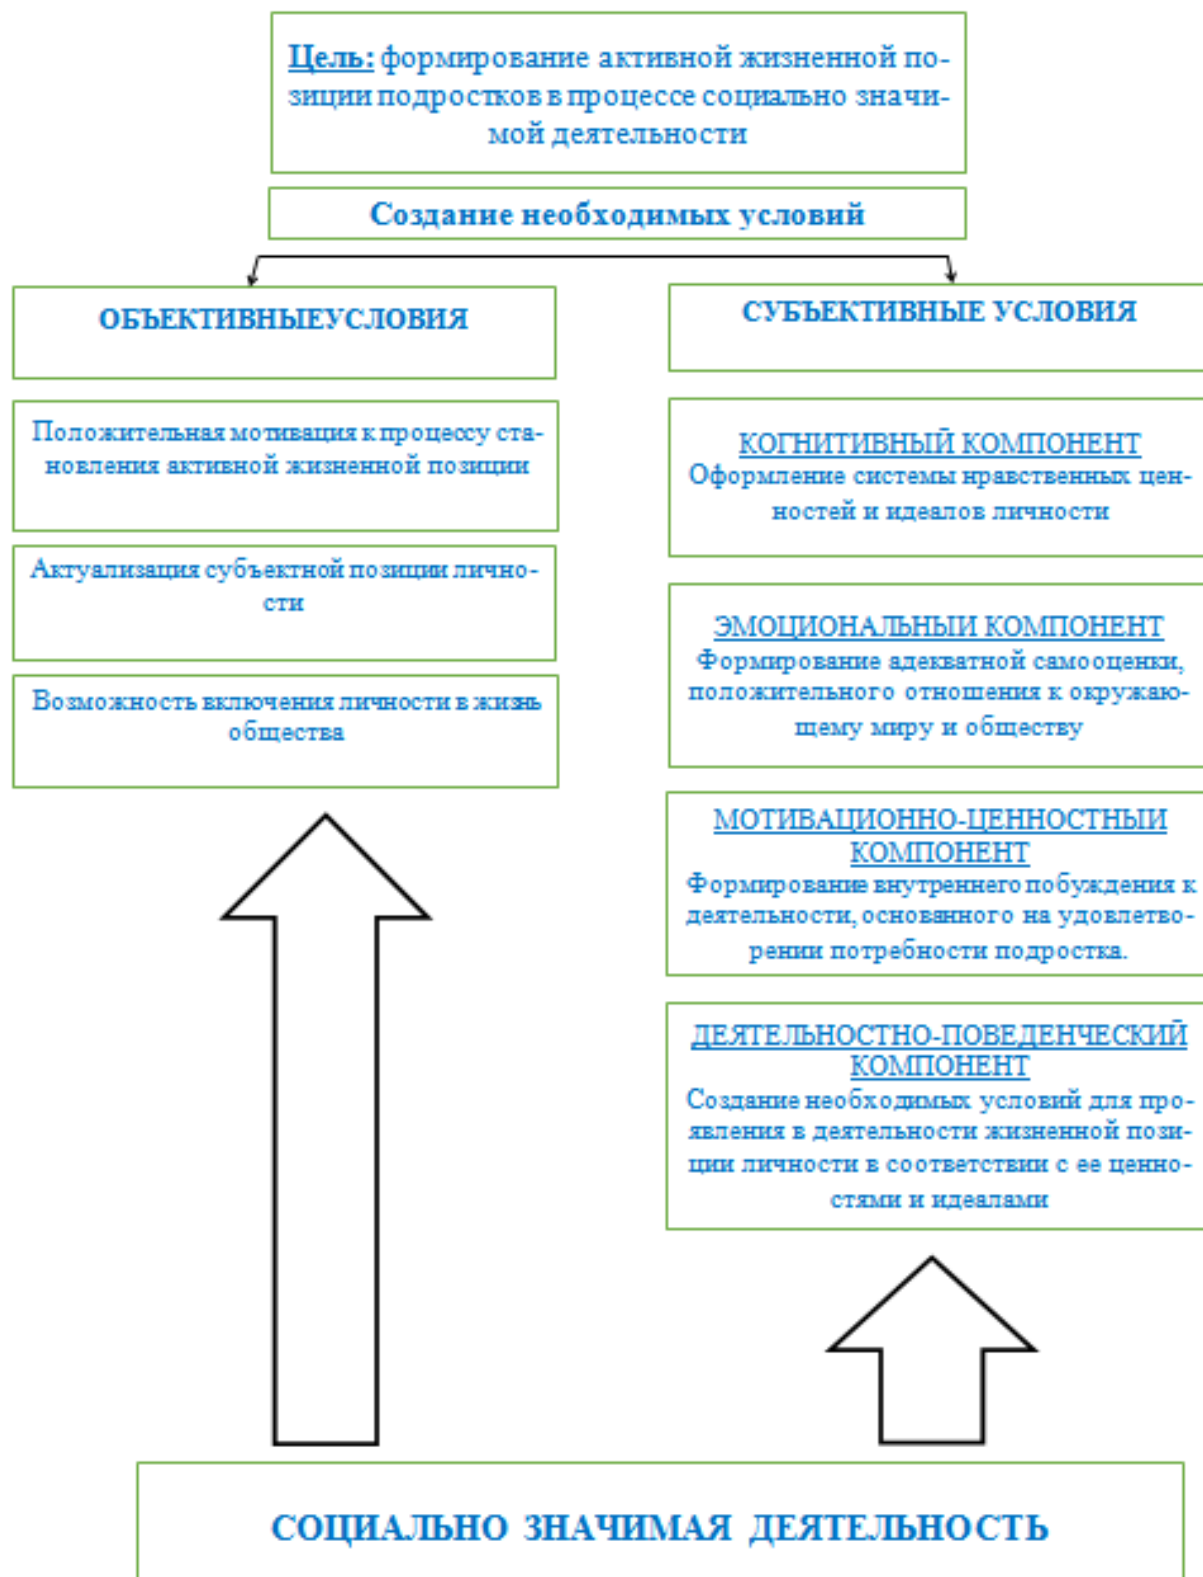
Цель: формирование активной жизненной позиции подростков в процессе социально значимой деятельности

Создание необходимых условий

ОБЪЕКТИВНЫЕУСЛОВИЯ

Положительная мотивация к процессу становления активной жизненной позиции

Актуализация субъектной позиции личности

Возможность включения личности в жизнь общества

СУБЪЕКТИВНЫЕ УСЛОВИЯ

КОГНИТИВНЫЙ КОМПОНЕНТ
Оформление системы нравственных ценностей и идеалов личности

ЭМОЦИОНАЛЬНЫЙ КОМПОНЕНТ
Формирование адекватной самооценки, положительного отношения к окружающему миру и обществу

МОТИВАЦИОННО-ЦЕННОСТНЫЙ КОМПОНЕНТ
Формирование внутреннего побуждения к деятельности, основанного на удовлетворении потребности подростка.

ДЕЯТЕЛЬНОСТНО-ПОВЕДЕНЧЕСКИЙ КОМПОНЕНТ
Создание необходимых условий для проявления в деятельности жизненной позиции личности в соответствии с ее ценностями и идеалами

СОЦИАЛЬНО ЗНАЧИМАЯ ДЕЯТЕЛЬНОСТЬ